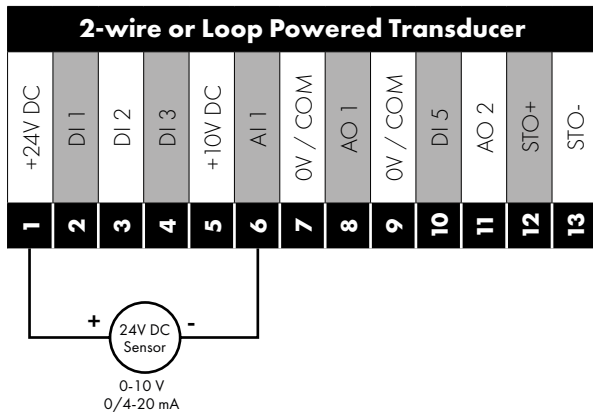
2-wire or Loop Powered Transducer

| +24V DC | DI 1 | DI 2 | DI 3 | +10V DC | AI 1 | 0V / COM | AO 1 | 0V / COM | DI 5 | AO 2 | STO+ | STO- |
|---|---|---|---|---|---|---|---|---|---|---|---|---|
| 1 | 2 | 3 | 4 | 5 | 6 | 7 | 8 | 9 | 10 | 11 | 12 | 13 |

+ -

24V DC Sensor

0-10 V
0/4-20 mA